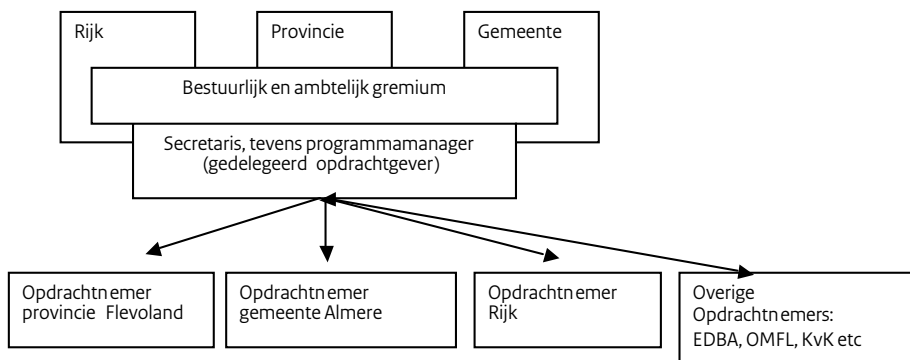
Rijk

Provincie

Gemeente

Bestuurlijk en ambtelijk gremium

Secretaris, tevens programmamanager (gedelegeerd opdrachtgever)

Opdrachtn emer provincie Flevoland

Opdrachtn emer gemeente Almere

Opdrachtn emer Rijk

Overige Opdrachtn emers: EDBA, OMFL, KvK etc